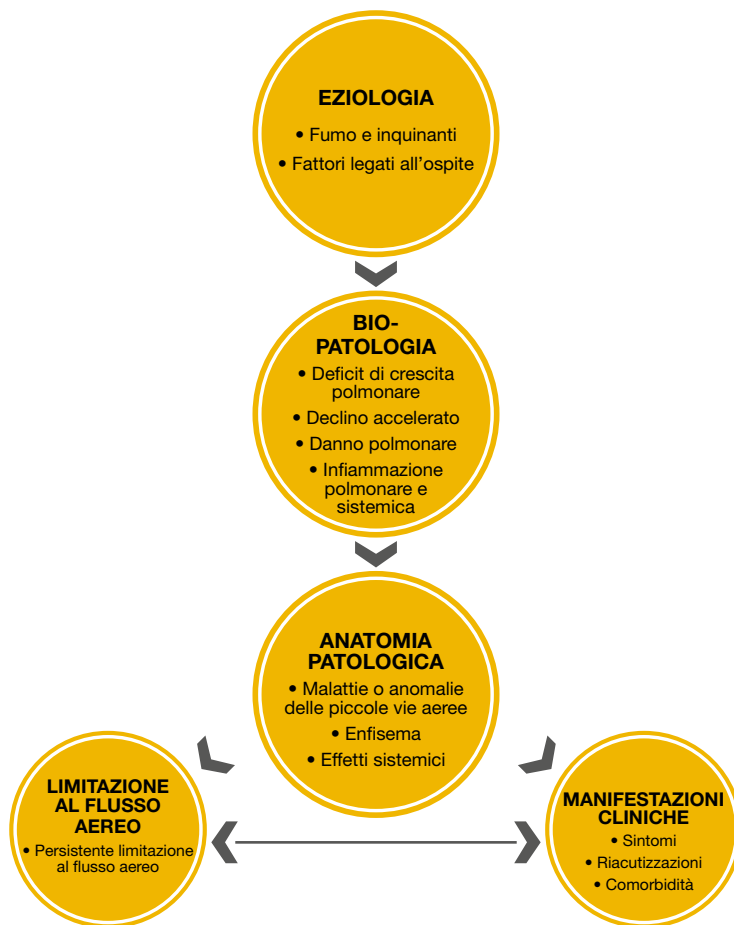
EZIOLOGIA

• Fumo e inquinanti

• Fattori legati all’ospite

BIO-PATOLOGIA

• Deficit di crescita polmonare

• Declino accelerato

• Danno polmonare

• Infiammazione polmonare e sistemica

ANATOMIA PATOLOGICA

• Malattie o anomalie delle piccole vie aeree

• Enfisema

• Effetti sistemici

LIMITAZIONE AL FLUSSO AEREO

• Persistente limitazione al flusso aereo

MANIFESTAZIONI CLINICHE

• Sintomi

• Riacutizzazioni

• Comorbidità